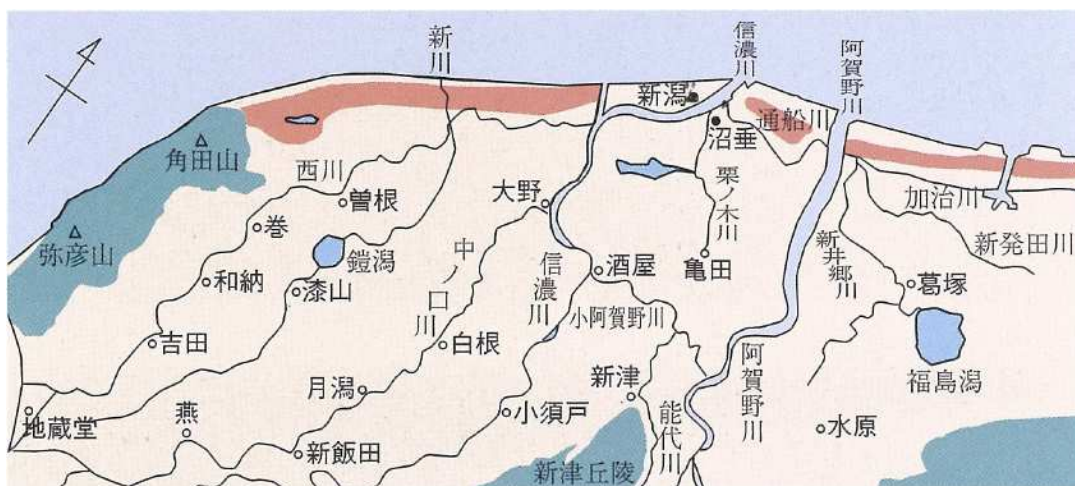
新川
信濃川
阿賀野川
新潟
沼垂
通船川
角田山
西川
曽根
大野
栗ノ木川
加治川
巻
鎧潟
中ノ口川
新井郷川
新発田川
弥彦山
和納
漆山
信濃川
酒屋
亀田
葛塚
吉田
白根
小阿賀野川
新津
阿賀野川
福島潟
月潟
小須戸
能代川
地蔵堂
燕
新飯田
水原
新津丘陵